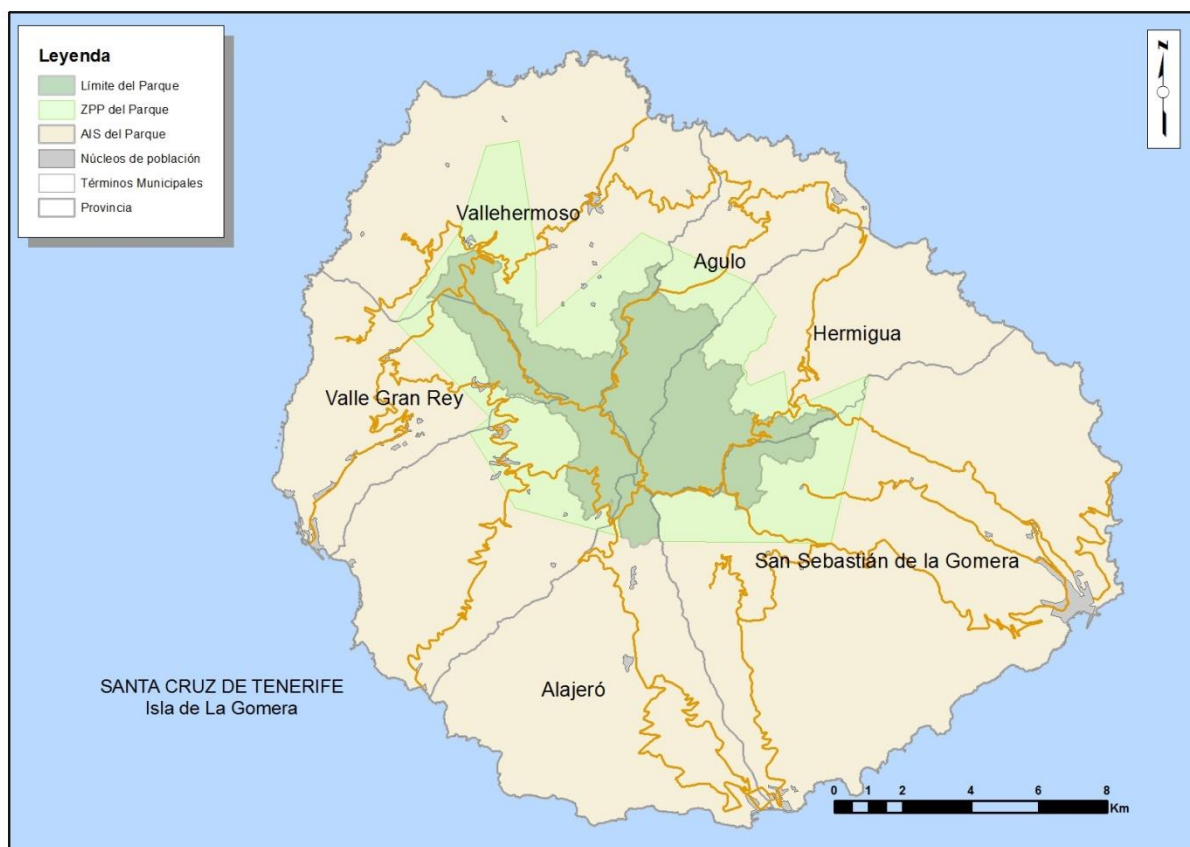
Leyenda
Límite del Parque
ZPP del Parque
AIS del Parque
Núcleos de población
Términos Municipales
Provincia

N

Vallehermoso
Agulo
Hermigua
Valle Gran Rey
San Sebastián de la Gomera
Alajeró

SANTA CRUZ DE TENERIFE
Isla de La Gomera

0 1 2 4 6 8
Km